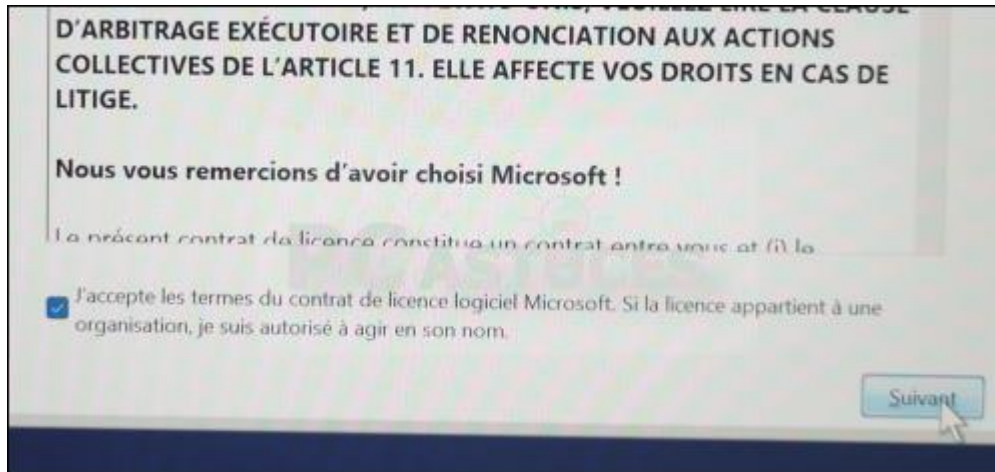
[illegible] D'ARBITRAGE EXÉCUTOIRE ET DE RENONCIATION AUX ACTIONS COLLECTIVES DE L'ARTICLE 11. ELLE AFFECTE VOS DROITS EN CAS DE LITIGE.

Nous vous remercions d'avoir choisi Microsoft !

Le présent contrat de licence constitue un contrat entre vous et (i) le

PC Astuces

J'accepte les termes du contrat de licence logiciel Microsoft. Si la licence appartient à une organisation, je suis autorisé à agir en son nom.

Suivant